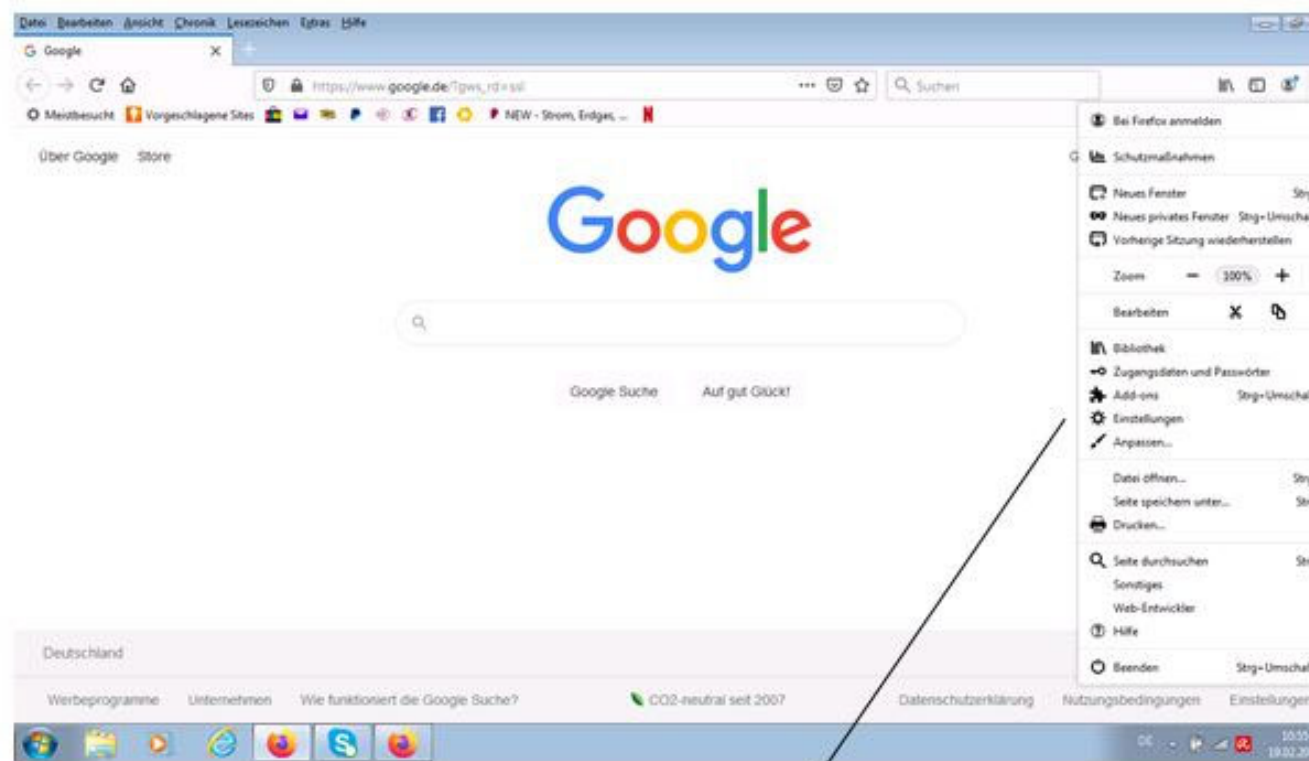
Datei Bearbeiten Ansicht Chronik Lesezeichen Extras Hilfe

G Google ×

https://www.google.de/?gws_rd=ssl

Q Suchen

Meistbesucht Vorgeschlagene Sites NEW - Strom, Erdgas, ...

Über Google Store

Google

Google Suche Auf gut Glück!

Deutschland

Werbeprogramme Unternehmen Wie funktioniert die Google Suche? CO2-neutral seit 2007 Datenschutzerklärung Nutzungsbedingungen Einstellungen

Bei Firefox anmelden

Schutzmaßnahmen

Neues Fenster Strg

Neues privates Fenster Strg+Umschal

Vorherige Sitzung wiederherstellen

Zoom − 100% +

Bearbeiten

Bibliothek

Zugangsdaten und Passwörter

Add-ons Strg+Umschal

Einstellungen

Anpassen...

Datei öffnen... Strg

Seite speichern unter... Str

Drucken...

Seite durchsuchen Str

Sonstiges

Web-Entwickler

Hilfe

Beenden Strg+Umschal

10:55
19.02.20